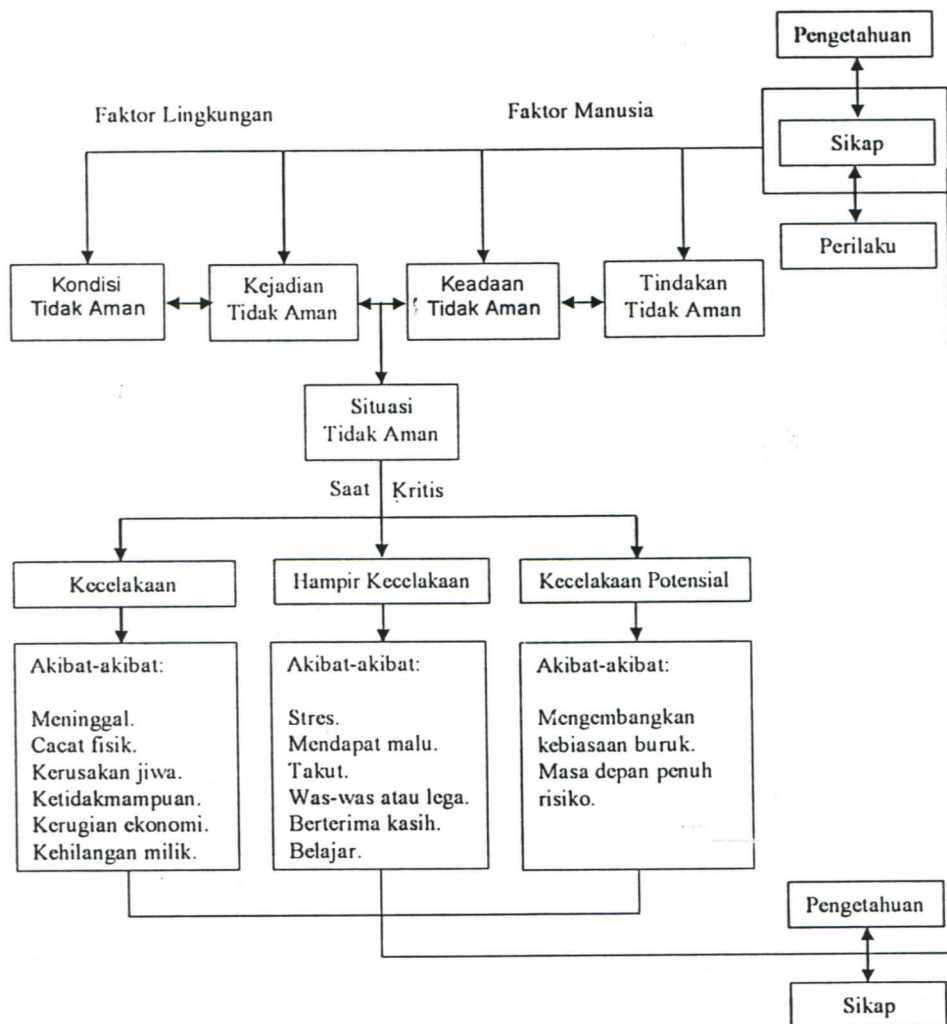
Pengetahuan

Faktor Lingkungan

Faktor Manusia

Sikap

Perilaku

Kondisi Tidak Aman

Kejadian Tidak Aman

Keadaan Tidak Aman

Tindakan Tidak Aman

Situasi Tidak Aman

Saat Kritis

Kecelakaan

Hampir Kecelakaan

Kecelakaan Potensial

Akibat-akibat:

Meninggal.
Cacat fisik.
Kerusakan jiwa.
Ketidakmampuan.
Kerugian ekonomi.
Kehilangan milik.

Akibat-akibat:

Stres.
Mendapat malu.
Takut.
Was-was atau lega.
Berterima kasih.
Belajar.

Akibat-akibat:

Mengembangkan kebiasaan buruk.
Masa depan penuh risiko.

Pengetahuan

Sikap